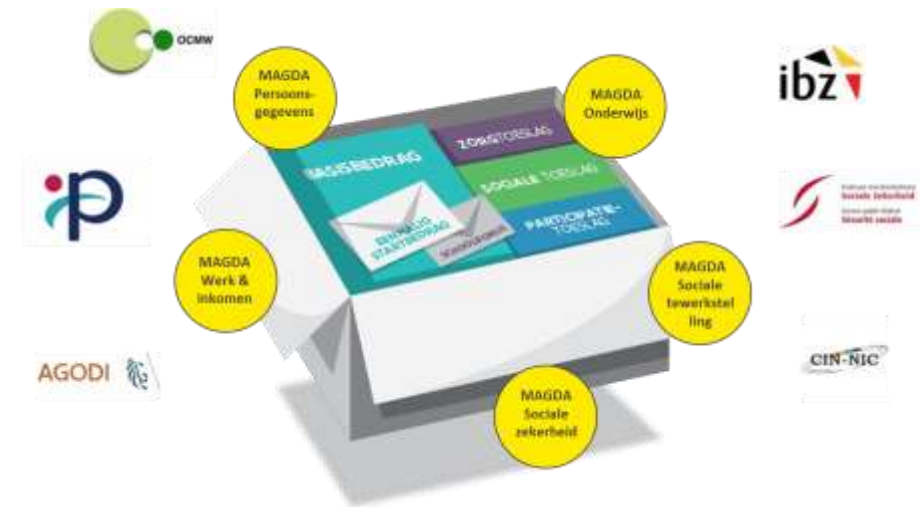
OCMW

MAGDA Persoonsgegevens

MAGDA Onderwijs

ibz

BASISBEDRAG

ZORGTOESLAG

SOCIALE TOESLAG

PARTICIPATIETOESLAG

EENMALIG STARTBEDRAG

SCHOOLBONUS

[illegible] sociale zekerheid
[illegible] sécurité sociale

MAGDA Werk & inkomen

MAGDA Sociale tewerkstelling

AGODI

CIN-NIC

MAGDA Sociale zekerheid